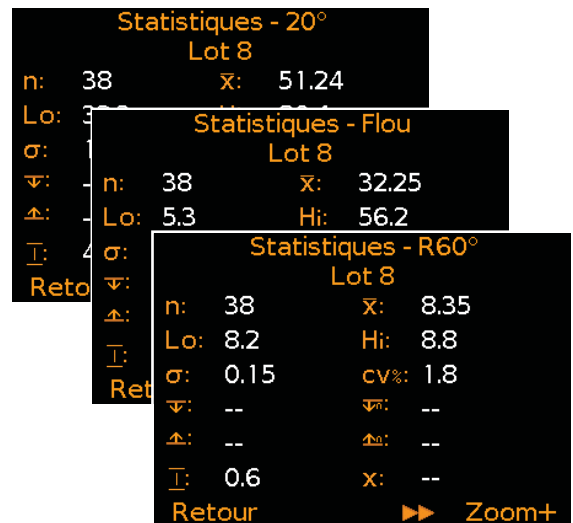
Statistiques - 20°
Lot 8
n: 38 $\bar{x}$: 51.24
Lo: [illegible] Hi: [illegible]
σ: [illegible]
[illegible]: -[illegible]
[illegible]: -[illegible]
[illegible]: 4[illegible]
Reto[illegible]

Statistiques - Flou
Lot 8
n: 38 $\bar{x}$: 32.25
Lo: 5.3 Hi: 56.2
σ:
Ret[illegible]

Statistiques - R60°
Lot 8
n: 38 $\bar{x}$: 8.35
Lo: 8.2 Hi: 8.8
σ: 0.15 cv%: 1.8
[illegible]: -- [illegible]: --
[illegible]: -- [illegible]: --
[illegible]: 0.6 x: --
Retour ▶▶ Zoom+